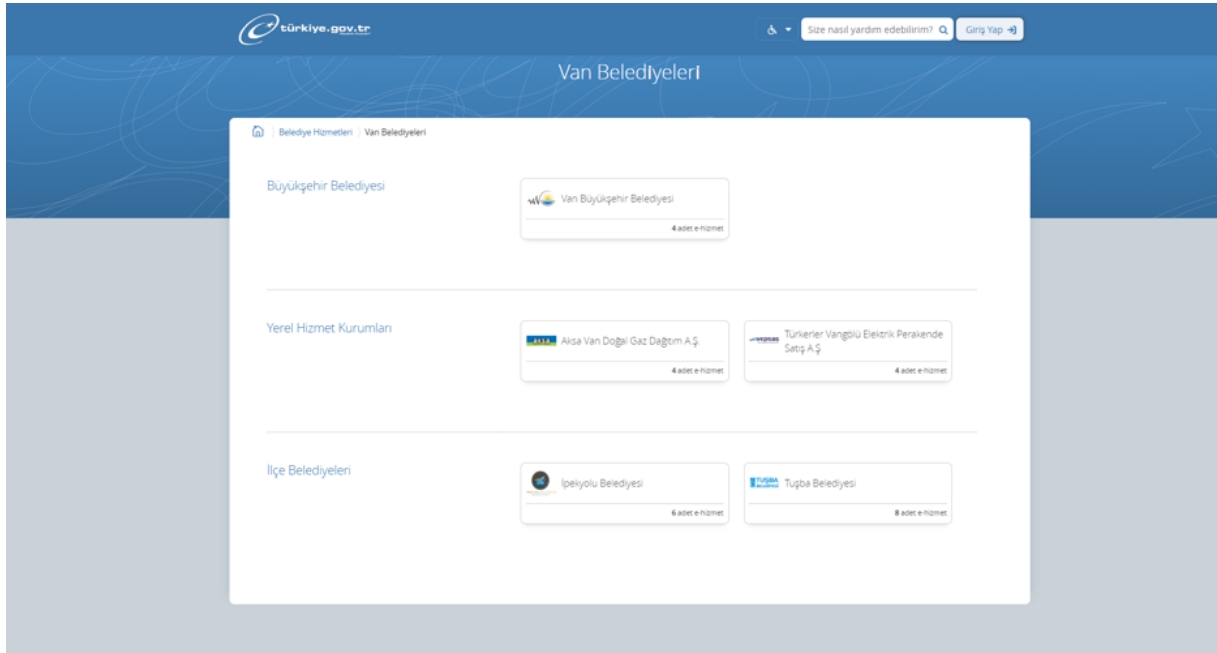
türkiye.gov.tr

Size nasıl yardım edebilirim?

Giriş Yap

Van Belediyeleri

Belediye Hizmetleri | Van Belediyeleri

Büyükşehir Belediyesi

Van Büyükşehir Belediyesi

4 adet e-hizmet

Yerel Hizmet Kurumları

Aksa Van Doğal Gaz Dağıtım A.Ş.

4 adet e-hizmet

Türkerler Vangölü Elektrik Perakende Satış A.Ş.

4 adet e-hizmet

İlçe Belediyeleri

İpekyolu Belediyesi

6 adet e-hizmet

Tuşba Belediyesi

8 adet e-hizmet